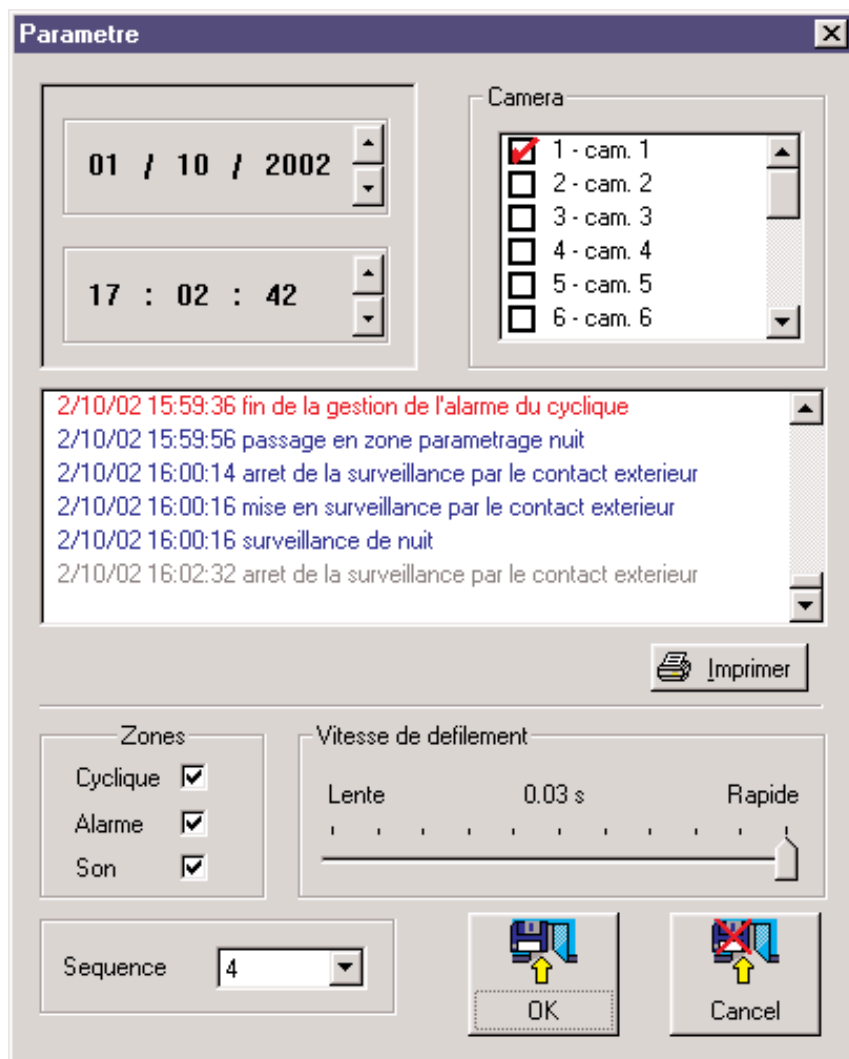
Parametre

01 / 10 / 2002

17 : 02 : 42

Camera
1 - cam. 1
2 - cam. 2
3 - cam. 3
4 - cam. 4
5 - cam. 5
6 - cam. 6

2/10/02 15:59:36 fin de la gestion de l'alarme du cyclique
2/10/02 15:59:56 passage en zone parametrage nuit
2/10/02 16:00:14 arret de la surveillance par le contact exterieur
2/10/02 16:00:16 mise en surveillance par le contact exterieur
2/10/02 16:00:16 surveillance de nuit
2/10/02 16:02:32 arret de la surveillance par le contact exterieur

Imprimer

Zones
Cyclique
Alarme
Son

Vitesse de defilement
Lente
0.03 s
Rapide

Sequence
4

OK

Cancel